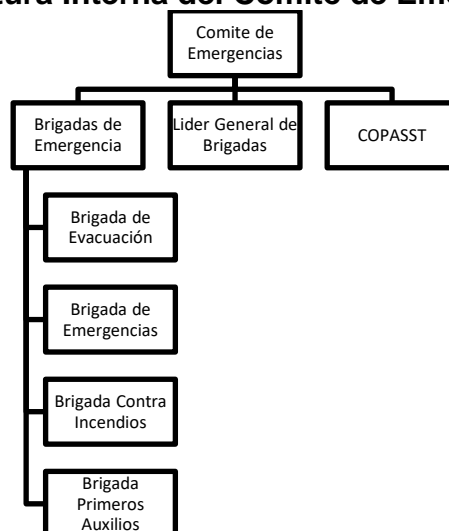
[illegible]ura Interna del Comite de Eme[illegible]

Comite de Emergencias

Brigadas de Emergencia

Lider General de Brigadas

COPASST

Brigada de Evacuación

Brigada de Emergencias

Brigada Contra Incendios

Brigada Primeros Auxilios